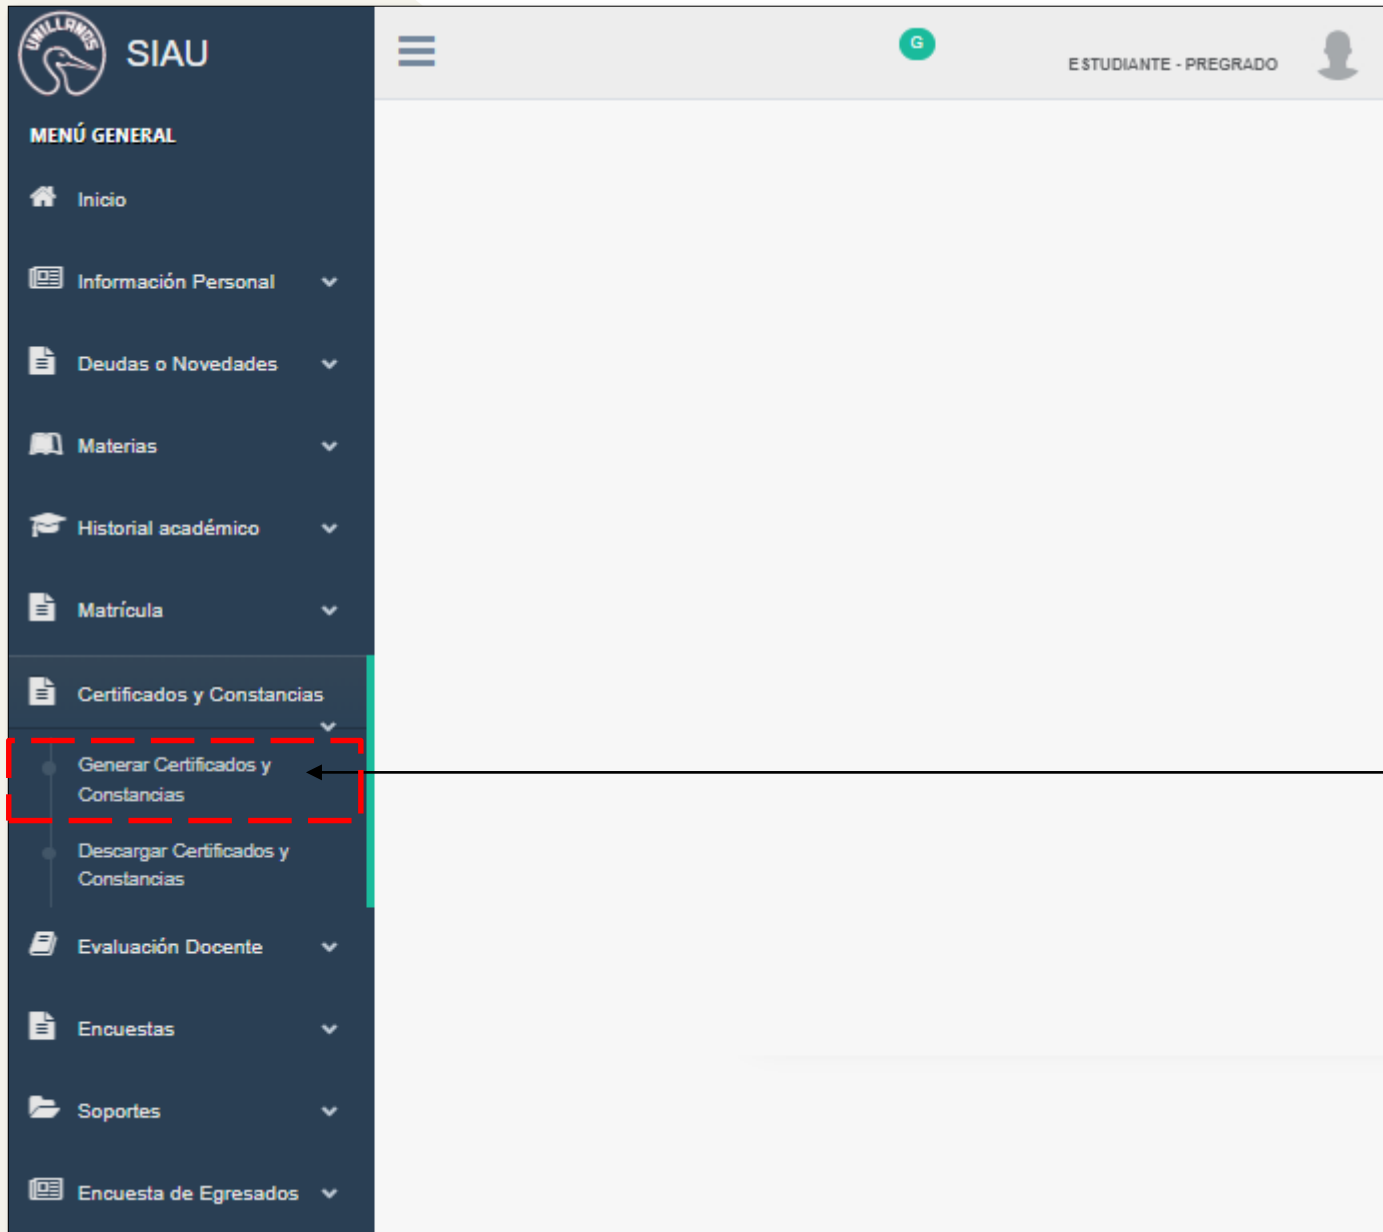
UNILLANOS

SIAU

MENÚ GENERAL

Inicio

Información Personal

Deudas o Novedades

Materias

Historial académico

Matrícula

Certificados y Constancias

Generar Certificados y Constancias

Descargar Certificados y Constancias

Evaluación Docente

Encuestas

Soportes

Encuesta de Egresados

G

ESTUDIANTE - PREGRADO